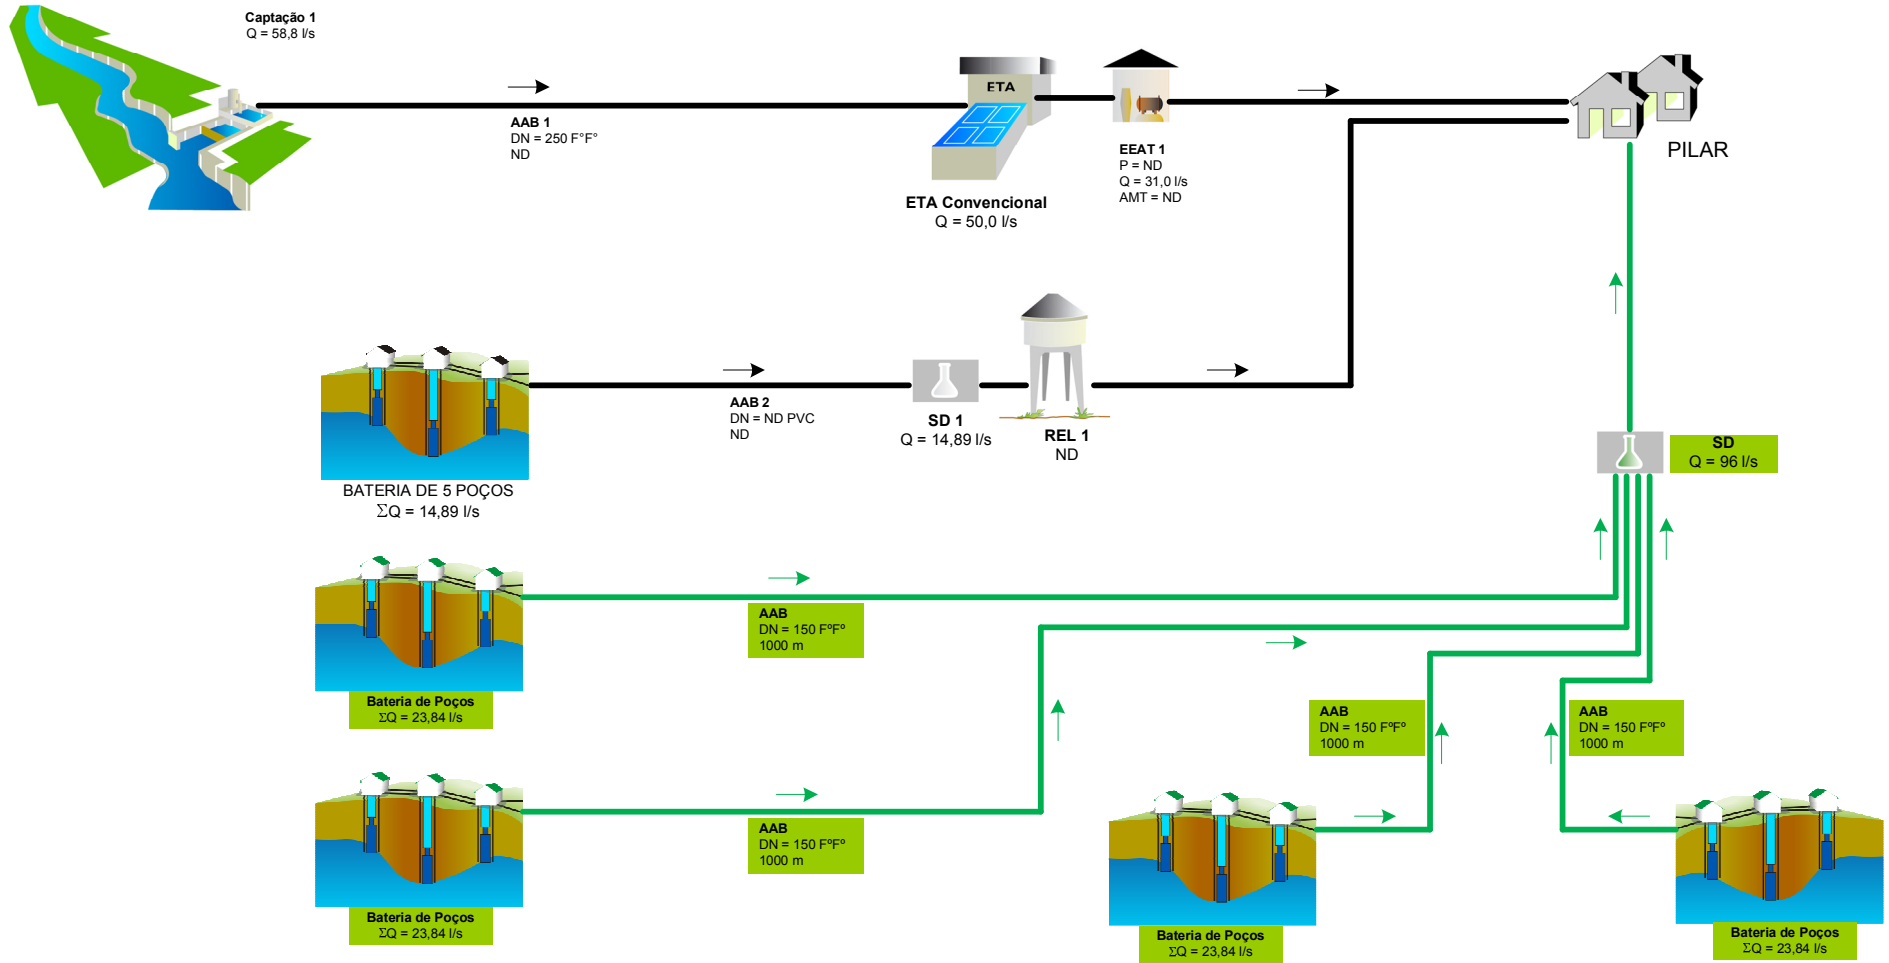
Captação 1
Q = 58,8 l/s

AAB 1
DN = 250 F°F°
ND

ETA

ETA Convencional
Q = 50,0 l/s

EEAT 1
P = ND
Q = 31,0 l/s
AMT = ND

PILAR

BATERIA DE 5 POÇOS
ΣQ = 14,89 l/s

AAB 2
DN = ND PVC
ND

SD 1
Q = 14,89 l/s

REL 1
ND

SD
Q = 96 l/s

AAB
DN = 150 FºFº
1000 m

Bateria de Poços
ΣQ = 23,84 l/s

AAB
DN = 150 FºFº
1000 m

AAB
DN = 150 FºFº
1000 m

Bateria de Poços
ΣQ = 23,84 l/s

AAB
DN = 150 FºFº
1000 m

Bateria de Poços
ΣQ = 23,84 l/s

Bateria de Poços
ΣQ = 23,84 l/s